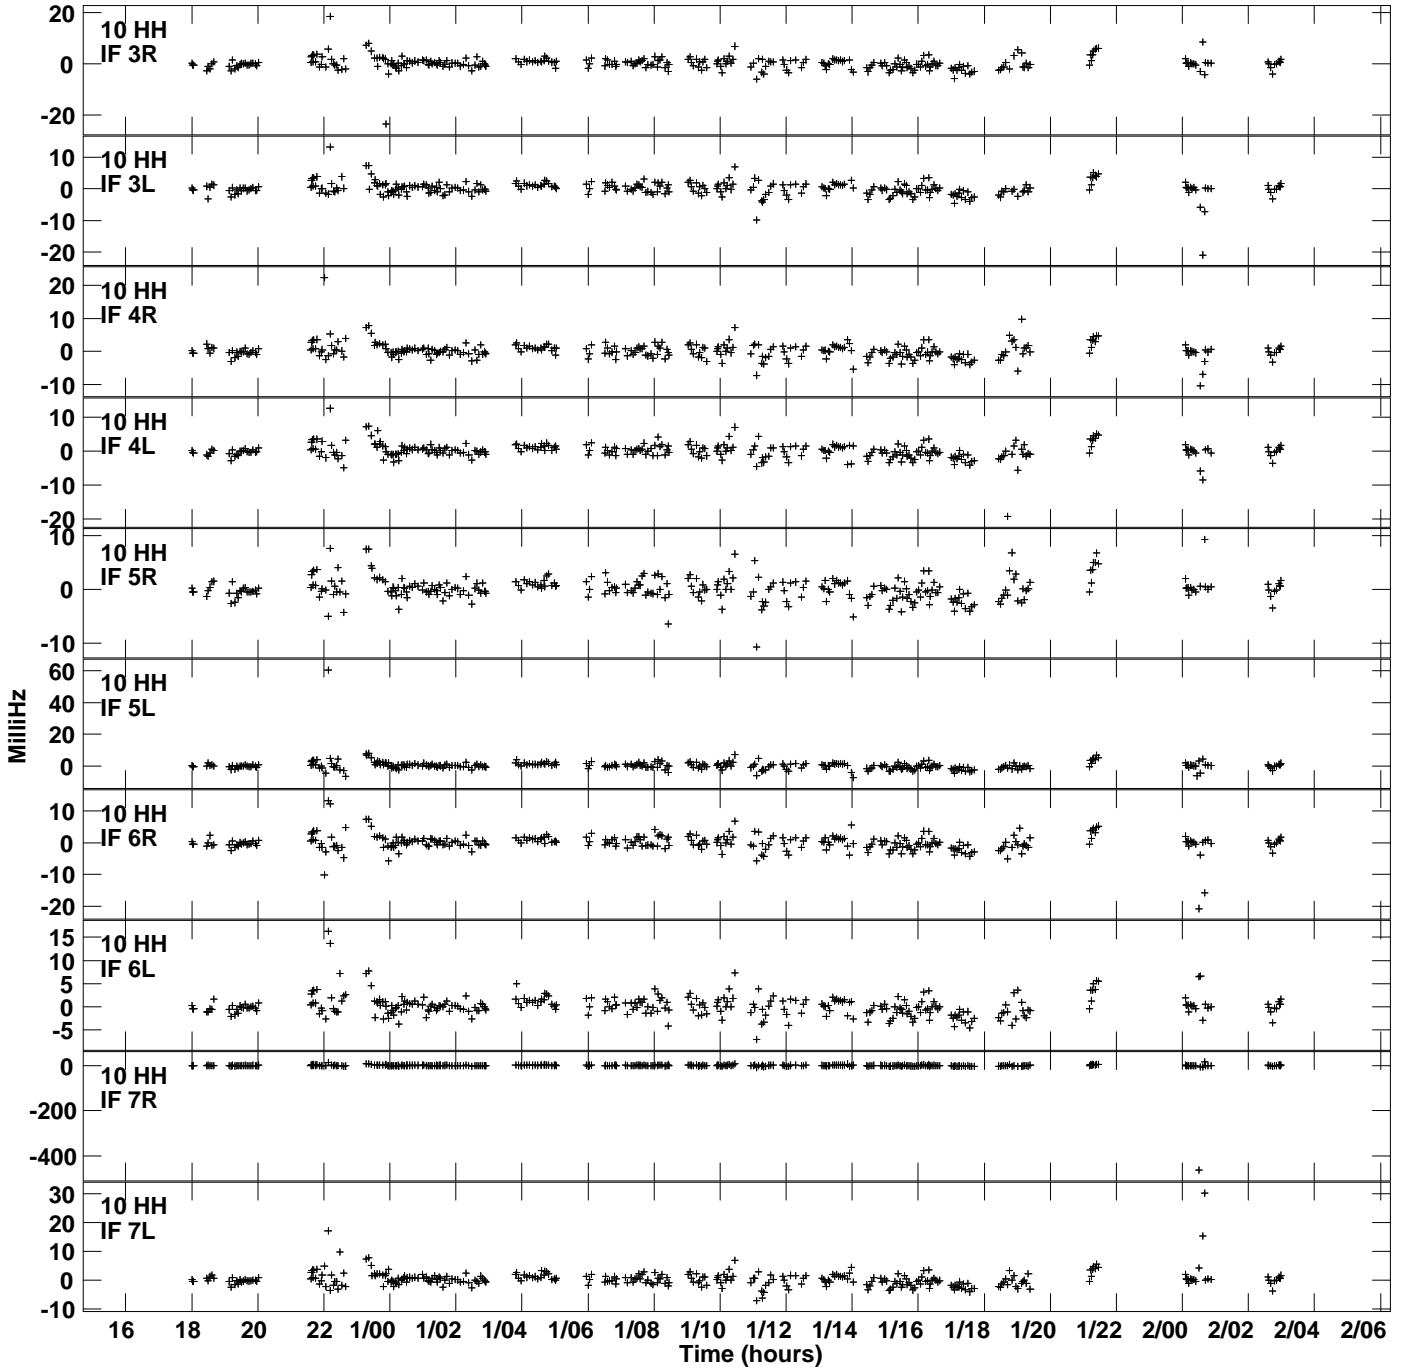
20
0
-20
10 HH
IF 3R

10
0
-10
-20
10 HH
IF 3L

20
10
0
-10
10 HH
IF 4R

10
0
-10
-20
10 HH
IF 4L

10
0
-10
10 HH
IF 5R

60
40
20
0
10 HH
IF 5L

10
0
-10
-20
10 HH
IF 6R

15
10
5
0
-5
10 HH
IF 6L

0
-200
-400
10 HH
IF 7R

30
20
10
0
-10
10 HH
IF 7L

MilliHz

16 18 20 22 1/00 1/02 1/04 1/06 1/08 1/10 1/12 1/14 1/16 1/18 1/20 1/22 2/00 2/02 2/04 2/06
Time (hours)